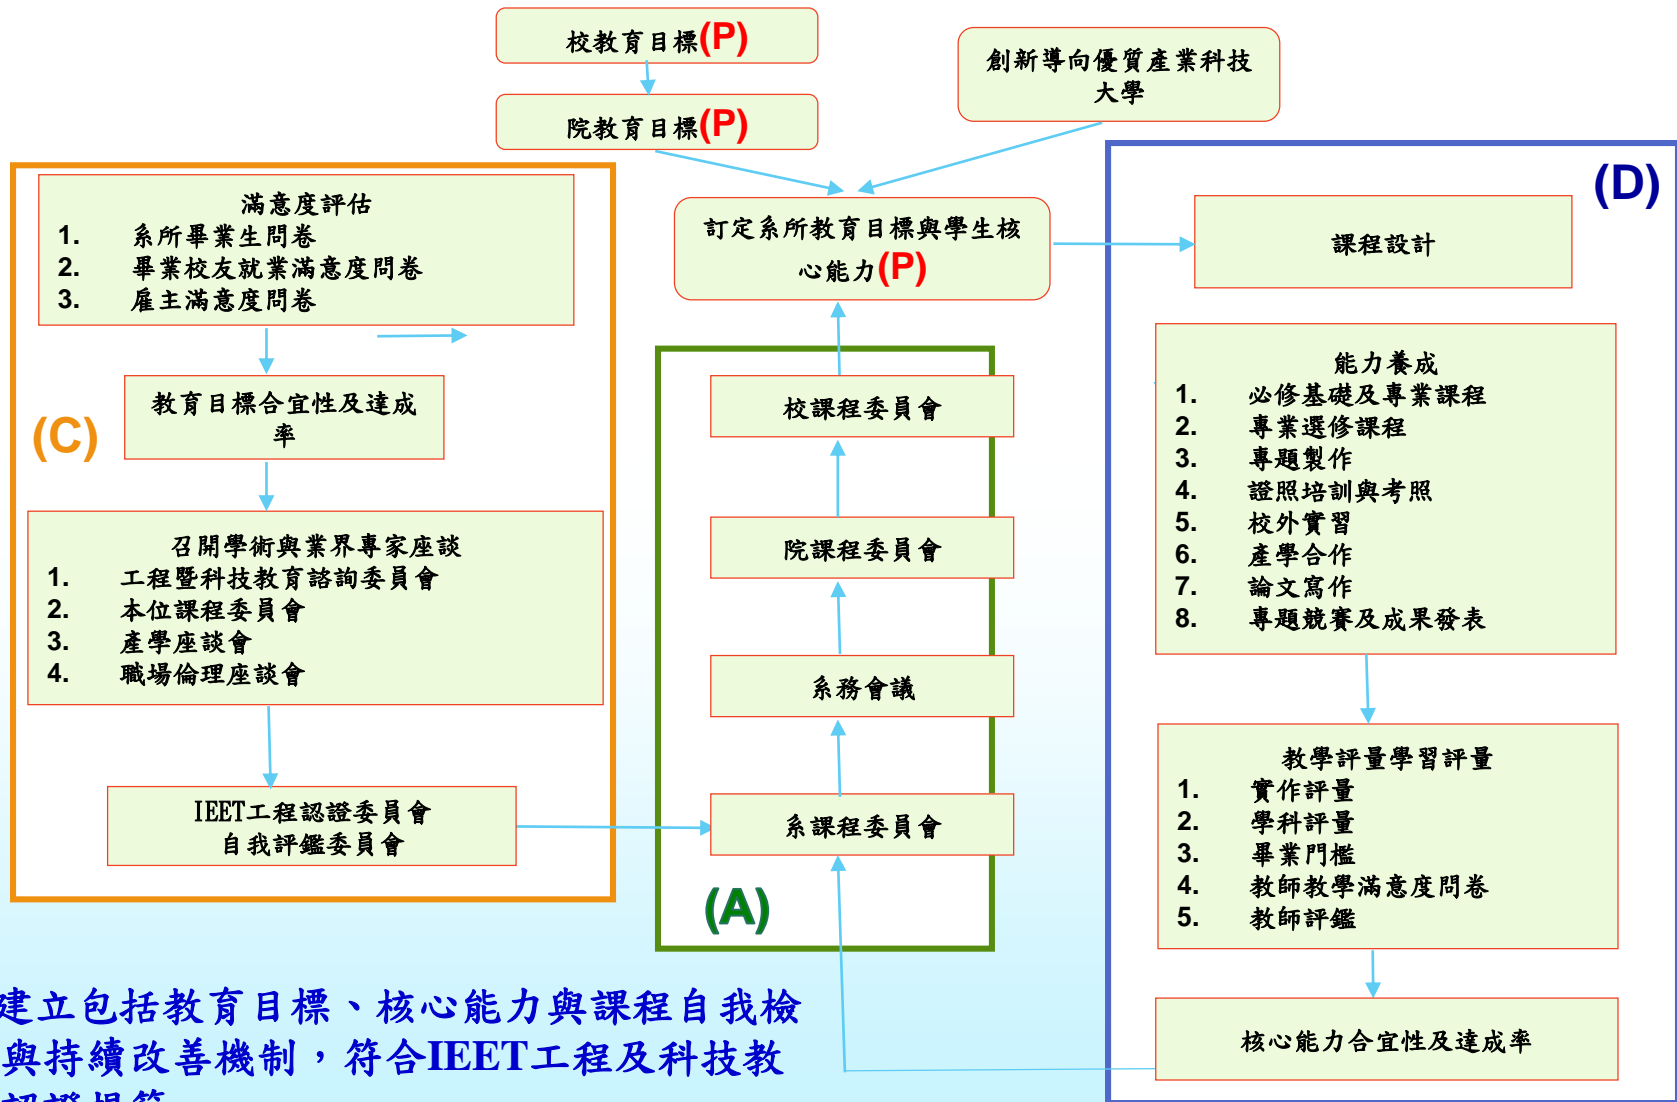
校教育目標(P)

院教育目標(P)

創新導向優質產業科技大學

訂定系所教育目標與學生核心能力(P)

(D)

課程設計

滿意度評估
1. 系所畢業生問卷
2. 畢業校友就業滿意度問卷
3. 雇主滿意度問卷

教育目標合宜性及達成率

(C)

召開學術與業界專家座談
1. 工程暨科技教育諮詢委員會
2. 本位課程委員會
3. 產學座談會
4. 職場倫理座談會

IEET工程認證委員會
自我評鑑委員會

校課程委員會

院課程委員會

系務會議

系課程委員會

(A)

能力養成
1. 必修基礎及專業課程
2. 專業選修課程
3. 專題製作
4. 證照培訓與考照
5. 校外實習
6. 產學合作
7. 論文寫作
8. 專題競賽及成果發表

教學評量學習評量
1. 實作評量
2. 學科評量
3. 畢業門檻
4. 教師教學滿意度問卷
5. 教師評鑑

核心能力合宜性及達成率

建立包括教育目標、核心能力與課程自我檢與持續改善機制，符合IEET工程及科技教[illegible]